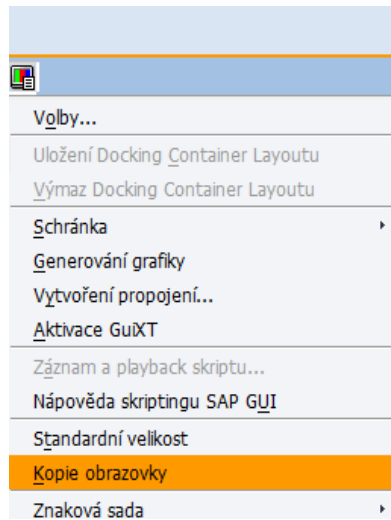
Volby...
Uložení Docking Container Layoutu
Výmaz Docking Container Layoutu
Schránka
Generování grafiky
Vytvoření propojení...
Aktivace GuiXT
Záznam a playback skriptu...
Nápověda skriptingu SAP GUI
Standardní velikost
Kopie obrazovky
Znaková sada